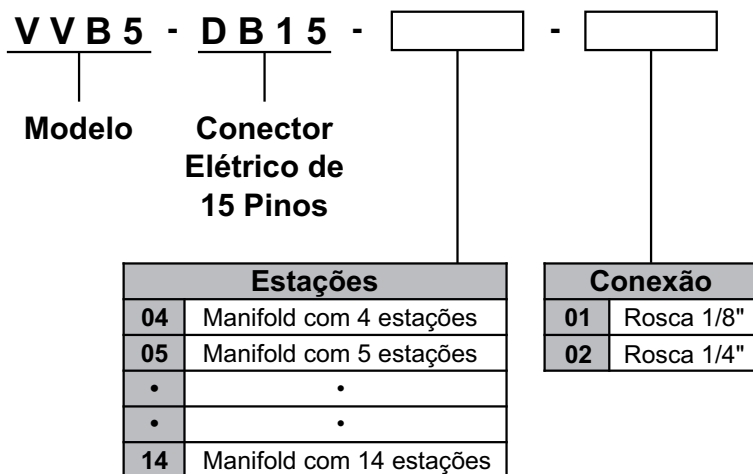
VVB5 - DB15 - [ ] - [ ]

Modelo

Conector Elétrico de 15 Pinos

| Estações | |
|---|---|
| 04 | Manifold com 4 estações |
| 05 | Manifold com 5 estações |
| • | • |
| • | • |
| 14 | Manifold com 14 estações |

| Conexão | |
|---|---|
| 01 | Rosca 1/8" |
| 02 | Rosca 1/4" |